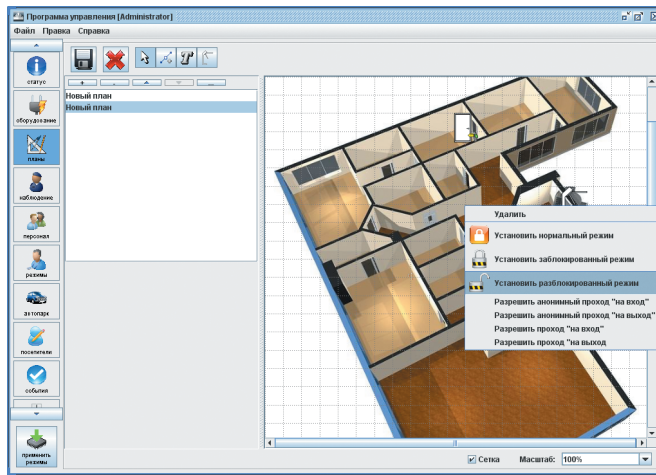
Программа управления [Administrator]

Файл Правка Справка

статус

оборудование

планы

наблюдение

персонал

режимы

автопарк

посетители

события

применить режимы

Новый план

Новый план

Удалить

Установить нормальный режим

Установить заблокированный режим

Установить разблокированный режим

Разрешить анонимный проход "на вход"

Разрешить анонимный проход "на выход"

Разрешить проход "на вход"

Разрешить проход "на выход

Сетка Масштаб: 100%